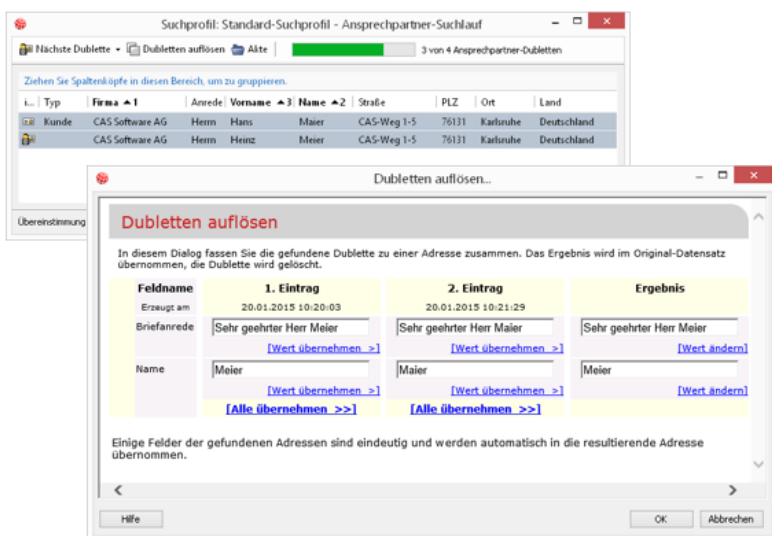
Suchprofil: Standard-Suchprofil - Ansprechpartner-Suchlauf

Nächste Dublette ▾ Dubletten auflösen Akte 3 von 4 Ansprechpartner-Dubletten

Ziehen Sie Spaltenköpfe in diesen Bereich, um zu gruppieren.

| i... | Typ | Firma ▲1 | Anrede | Vorname ▲3 | Name ▲2 | Straße | PLZ | Ort | Land |
|---|---|---|---|---|---|---|---|---|---|
| | Kunde | CAS Software AG | Herrn | Hans | Maier | CAS-Weg 1-5 | 76131 | Karlsruhe | Deutschland |
| | | CAS Software AG | Herrn | Heinz | Maier | CAS-Weg 1-5 | 76131 | Karlsruhe | Deutschland |

Übereinstimmung

Dubletten auflösen...

Dubletten auflösen

In diesem Dialog fassen Sie die gefundene Dublette zu einer Adresse zusammen. Das Ergebnis wird im Original-Datensatz übernommen, die Dublette wird gelöscht.

| Feldname | 1. Eintrag | 2. Eintrag | Ergebnis |
|---|---|---|---|
| Erzeugt am | 20.01.2015 10:20:03 | 20.01.2015 10:21:29 | |
| Briefanrede | Sehr geehrter Herr Meier [Wert übernehmen >] | Sehr geehrter Herr Meier [Wert übernehmen >] | Sehr geehrter Herr Meier [Wert ändern] |
| Name | Meier [Wert übernehmen >] | Meier [Wert übernehmen >] | Meier [Wert ändern] |
| | [Alle übernehmen >>] | [Alle übernehmen >>] | |

Einige Felder der gefundenen Adressen sind eindeutig und werden automatisch in die resultierende Adresse übernommen.

Hilfe OK Abbrechen